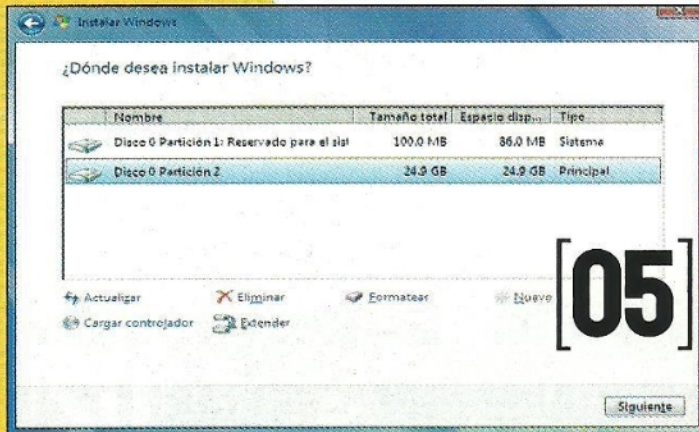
Instalar Windows

¿Dónde desea instalar Windows?

| Nombre | Tamaño total | Espacio disp... | Tipo |
|---|---|---|---|
| Disco 0 Partición 1: Reservado para el sist | 100.0 MB | 86.0 MB | Sistema |
| Disco 0 Partición 2 | 24.9 GB | 24.9 GB | Principal |

Actualizar
Eliminar
Formatear
Nuevo
Cargar controlador
Extender

[05]

Siguiente